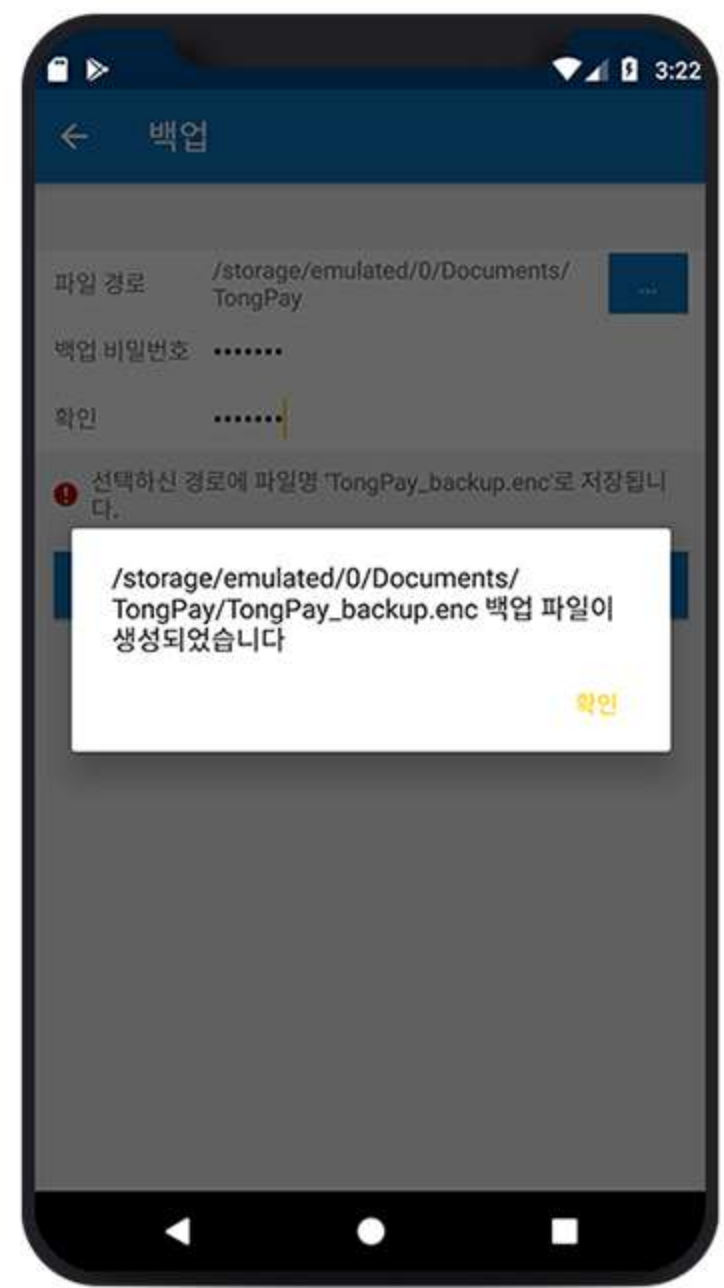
3:22

백업

파일 경로 /storage/emulated/0/Documents/TongPay

...

백업 비밀번호 •••••••

확인 •••••••

선택하신 경로에 파일명 'TongPay_backup.enc'로 저장됩니다.

/storage/emulated/0/Documents/TongPay/TongPay_backup.enc 백업 파일이 생성되었습니다

확인